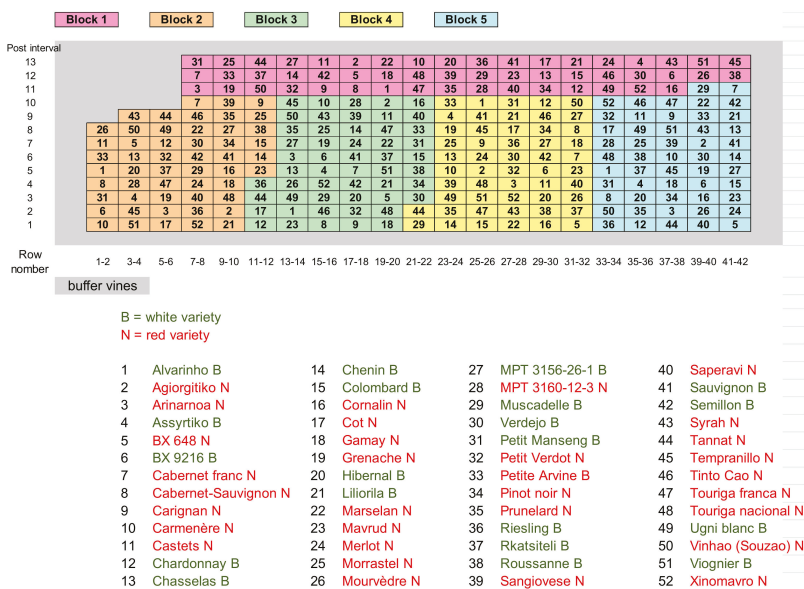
Block 1 Block 2 Block 3 Block 4 Block 5

| Post interval | 1-2 | 3-4 | 5-6 | 7-8 | 9-10 | 11-12 | 13-14 | 15-16 | 17-18 | 19-20 | 21-22 | 23-24 | 25-26 | 27-28 | 29-30 | 31-32 | 33-34 | 35-36 | 37-38 | 39-40 | 41-42 |
|---|---|---|---|---|---|---|---|---|---|---|---|---|---|---|---|---|---|---|---|---|---|
| 13 | | | | 31 | 25 | 44 | 27 | 11 | 2 | 22 | 10 | 20 | 36 | 41 | 17 | 21 | 24 | 4 | 43 | 51 | 45 |
| 12 | | | | 7 | 33 | 37 | 14 | 42 | 5 | 18 | 48 | 39 | 29 | 23 | 13 | 15 | 46 | 30 | 6 | 26 | 38 |
| 11 | | | | 3 | 19 | 50 | 32 | 9 | 8 | 1 | 47 | 35 | 28 | 40 | 34 | 12 | 49 | 52 | 16 | 29 | 7 |
| 10 | | | | 7 | 39 | 9 | 45 | 10 | 28 | 2 | 16 | 33 | 1 | 31 | 12 | 50 | 52 | 46 | 47 | 22 | 42 |
| 9 | | 43 | 44 | 46 | 35 | 25 | 50 | 43 | 39 | 11 | 40 | 4 | 41 | 21 | 46 | 27 | 32 | 11 | 9 | 33 | 21 |
| 8 | 26 | 50 | 49 | 22 | 17 | 38 | 35 | 25 | 14 | 47 | 33 | 19 | 45 | 17 | 34 | 8 | 17 | 49 | 51 | 43 | 13 |
| 7 | 11 | 5 | 12 | 30 | 34 | 15 | 27 | 19 | 24 | 22 | 31 | 25 | 9 | 36 | 27 | 18 | 28 | 25 | 39 | 2 | 41 |
| 6 | 33 | 13 | 32 | 42 | 41 | 14 | 3 | 6 | 41 | 37 | 15 | 13 | 24 | 30 | 42 | 7 | 48 | 38 | 10 | 30 | 14 |
| 5 | 1 | 20 | 37 | 29 | 16 | 23 | 13 | 4 | 7 | 51 | 38 | 10 | 2 | 32 | 6 | 23 | 1 | 37 | 45 | 19 | 27 |
| 4 | 8 | 28 | 47 | 24 | 18 | 36 | 26 | 52 | 42 | 21 | 34 | 39 | 48 | 3 | 11 | 40 | 31 | 4 | 18 | 6 | 15 |
| 3 | 31 | 4 | 19 | 40 | 48 | 44 | 49 | 29 | 20 | 5 | 30 | 49 | 51 | 52 | 20 | 26 | 8 | 20 | 34 | 16 | 23 |
| 2 | 6 | 45 | 3 | 36 | 2 | 17 | 1 | 46 | 32 | 48 | 44 | 35 | 47 | 43 | 38 | 37 | 50 | 35 | 3 | 26 | 24 |
| 1 | 10 | 51 | 17 | 52 | 21 | 12 | 23 | 8 | 9 | 18 | 29 | 14 | 15 | 22 | 16 | 5 | 36 | 12 | 44 | 40 | 5 |

Row number

buffer vines

B = white variety
N = red variety

1 Alvarinho B
2 Agiorgitiko N
3 Arinarnoa N
4 Assyrtiko B
5 BX 648 N
6 BX 9216 B
7 Cabernet franc N
8 Cabernet-Sauvignon N
9 Carignan N
10 Carmenère N
11 Castets N
12 Chardonnay B
13 Chasselas B
14 Chenin B
15 Colombard B
16 Cornalin N
17 Cot N
18 Gamay N
19 Grenache N
20 Hibernal B
21 Liliorila B
22 Marselan N
23 Mavrud N
24 Merlot N
25 Morrastel N
26 Mourvèdre N
27 MPT 3156-26-1 B
28 MPT 3160-12-3 N
29 Muscadelle B
30 Verdejo B
31 Petit Manseng B
32 Petit Verdot N
33 Petite Arvine B
34 Pinot noir N
35 Prunelard N
36 Riesling B
37 Rkatsiteli B
38 Roussanne B
39 Sangiovese N
40 Saperavi N
41 Sauvignon B
42 Semillon B
43 Syrah N
44 Tannat N
45 Tempranillo N
46 Tinto Cao N
47 Touriga franca N
48 Touriga nacional N
49 Ugni blanc B
50 Vinhao (Souzao) N
51 Viognier B
52 Xinomavro N